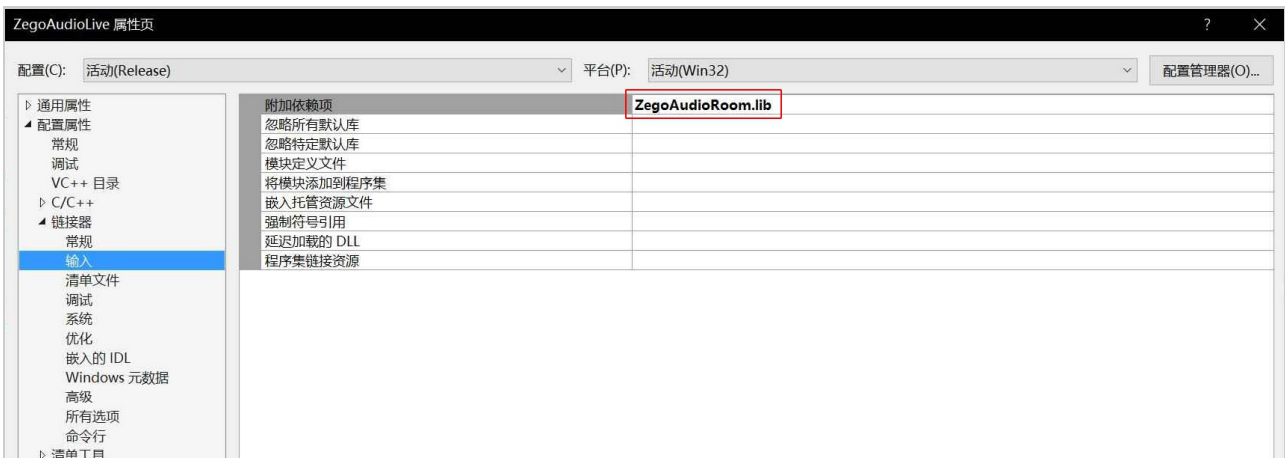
ZegoAudioLive 属性页

? ×

配置(C): 活动(Release) 平台(P): 活动(Win32) 配置管理器(O)...

▷ 通用属性
◢ 配置属性
常规
调试
VC++ 目录
▷ C/C++
◢ 链接器
常规
输入
清单文件
调试
系统
优化
嵌入的 IDL
Windows 元数据
高级
所有选项
命令行
▷ 清单工具

| | |
|---|---|
| 附加依赖项 | ZegoAudioRoom.lib |
| 忽略所有默认库 | |
| 忽略特定默认库 | |
| 模块定义文件 | |
| 将模块添加到程序集 | |
| 嵌入托管资源文件 | |
| 强制符号引用 | |
| 延迟加载的 DLL | |
| 程序集链接资源 | |